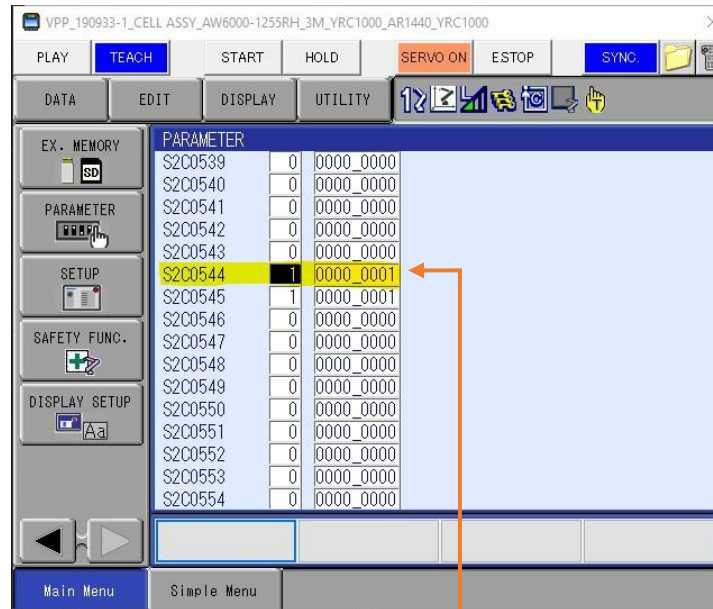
VPP_190933-1_CELL ASSY_AW6000-1255RH_3M_YRC1000_AR1440_YRC1000

PLAY TEACH START HOLD SERVO ON ESTOP SYNC.

DATA EDIT DISPLAY UTILITY

EX. MEMORY
SD
PARAMETER
SETUP
SAFETY FUNC.
DISPLAY SETUP
Aa

PARAMETER

| | | |
|---|---|---|
| S2C0539 | 0 | 0000_0000 |
| S2C0540 | 0 | 0000_0000 |
| S2C0541 | 0 | 0000_0000 |
| S2C0542 | 0 | 0000_0000 |
| S2C0543 | 0 | 0000_0000 |
| S2C0544 | 1 | 0000_0001 |
| S2C0545 | 1 | 0000_0001 |
| S2C0546 | 0 | 0000_0000 |
| S2C0547 | 0 | 0000_0000 |
| S2C0548 | 0 | 0000_0000 |
| S2C0549 | 0 | 0000_0000 |
| S2C0550 | 0 | 0000_0000 |
| S2C0551 | 0 | 0000_0000 |
| S2C0552 | 0 | 0000_0000 |
| S2C0553 | 0 | 0000_0000 |
| S2C0554 | 0 | 0000_0000 |

Main Menu Simple Menu